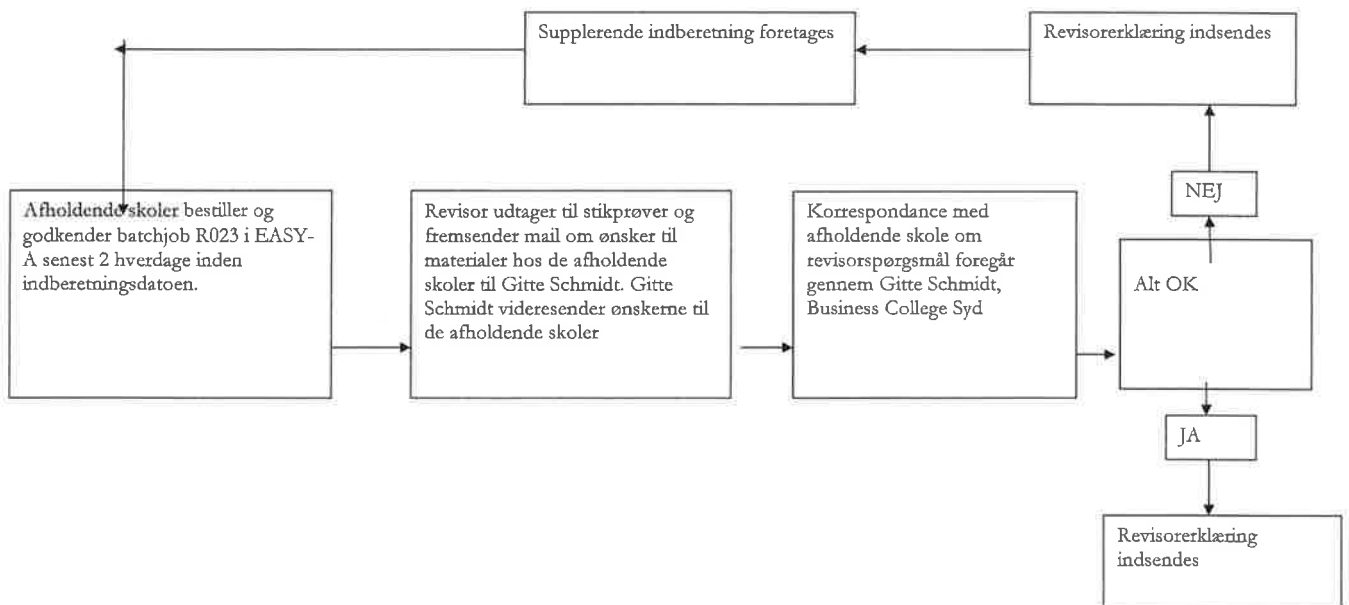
Supplerende indberetning foretages

Revisorerklæring indsendes

NEJ

Afholdende skoler bestiller og godkender batchjob R023 i EASY-A senest 2 hverdage inden indberetningsdatoen.

Revisor udtager til stikprøver og fremsender mail om ønsker til materialer hos de afholdende skoler til Gitte Schmidt. Gitte Schmidt videresender ønskerne til de afholdende skoler

Korrespondance med afholdende skole om revisorspørgsmål foregår gennem Gitte Schmidt, Business College Syd

Alt OK

JA

Revisorerklæring indsendes